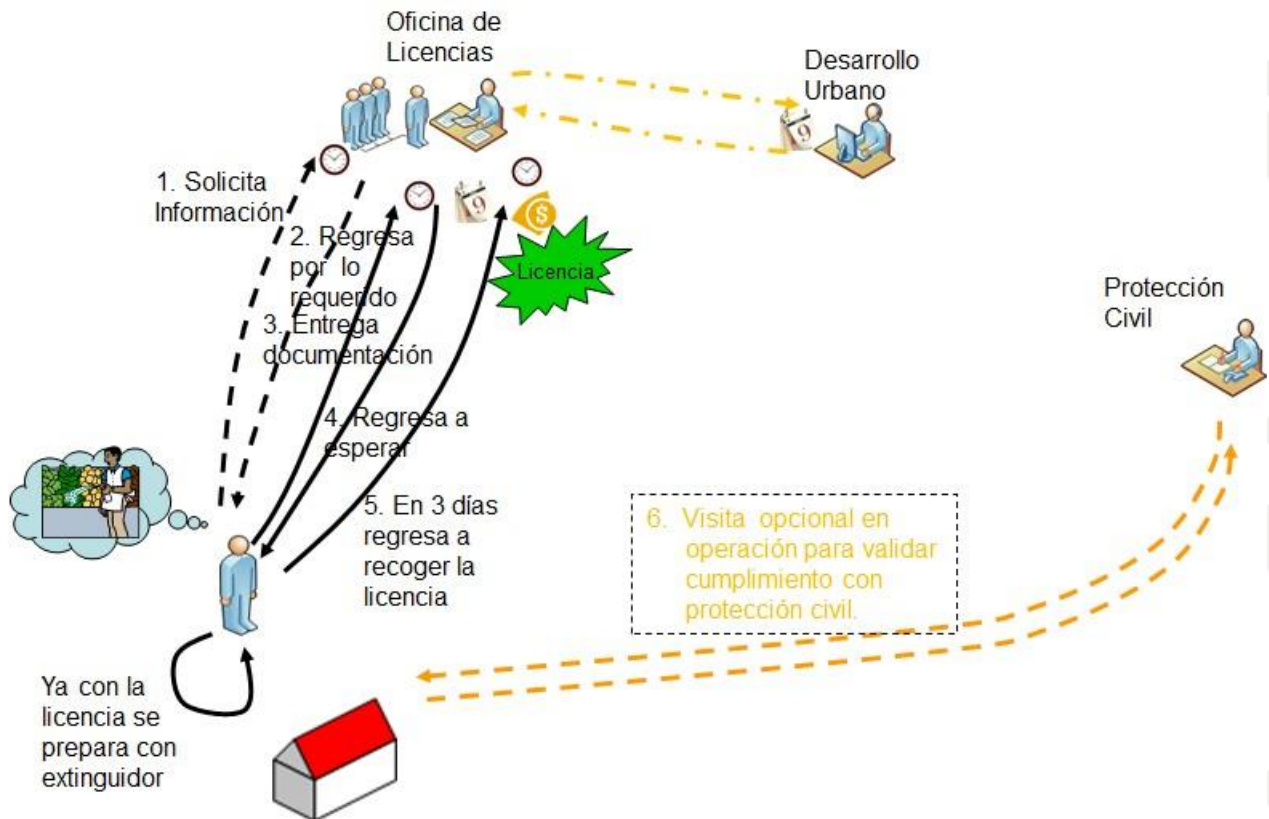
Oficina de Licencias

Desarrollo Urbano

1. Solicita Información

2. Regresa por lo requerido

3. Entrega documentación

4. Regresa a esperar

5. En 3 días regresa a recoger la licencia

Licencia

Protección Civil

6. Visita opcional en operación para validar cumplimiento con protección civil.

Ya con la licencia se prepara con extinguidor